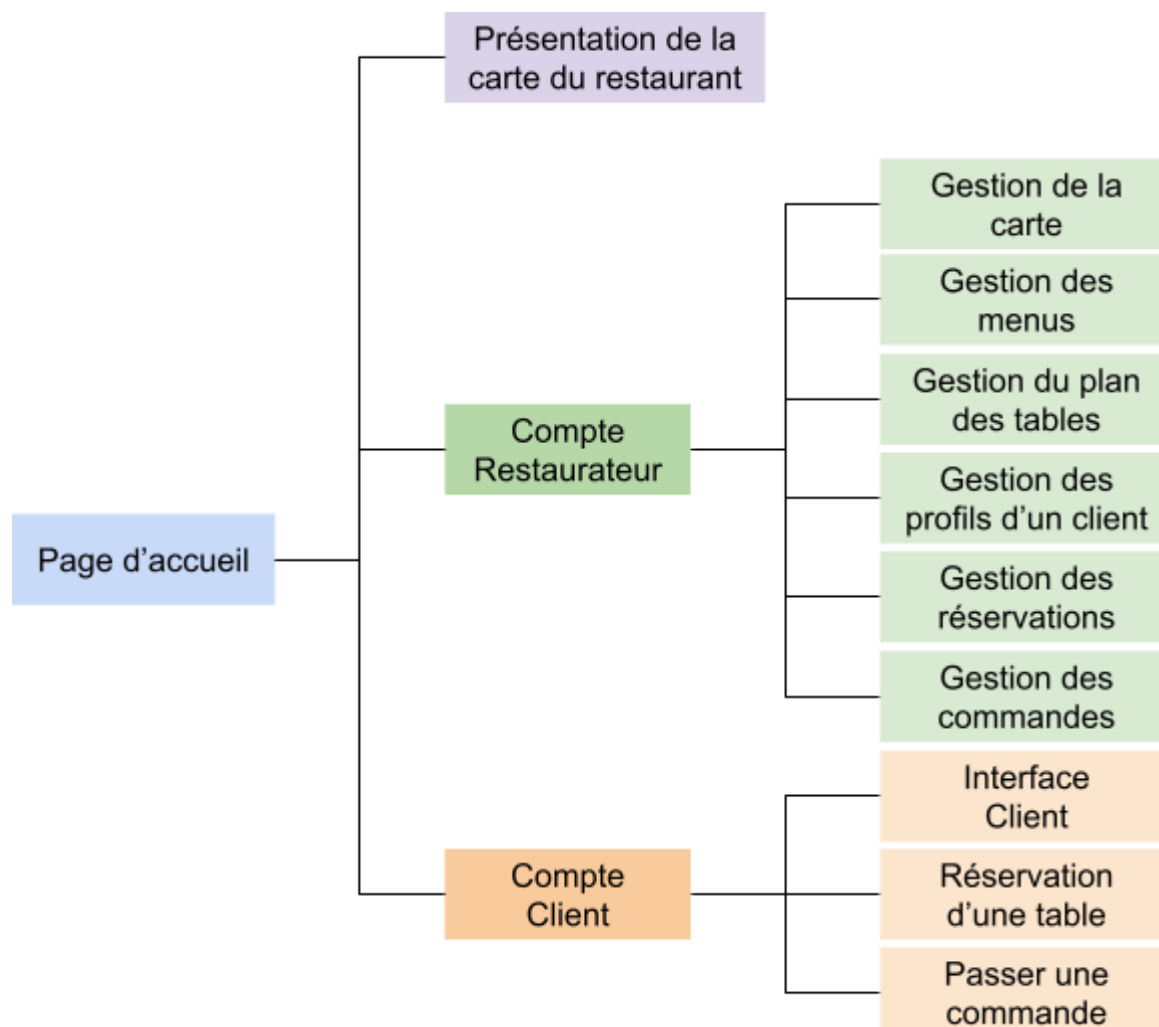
Page d’accueil

Présentation de la carte du restaurant

Compte Restaurateur

Gestion de la carte

Gestion des menus

Gestion du plan des tables

Gestion des profils d’un client

Gestion des réservations

Gestion des commandes

Compte Client

Interface Client

Réservation d’une table

Passer une commande